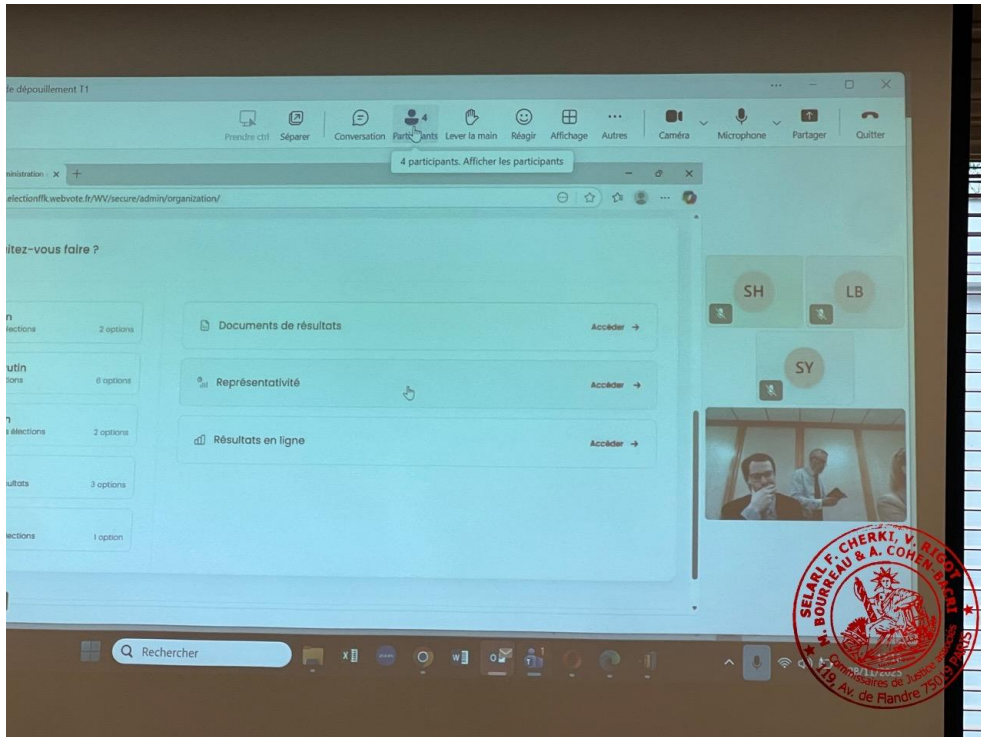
de dépouillement T1

...

Prendre ctrl Séparer Conversation Participants 4 Lever la main Réagir Affichage Autres Caméra Microphone Partager Quitter

4 participants. Afficher les participants

inistration × +

electionffk.webvote.fr/WV/secure/admin/organization/

itez-vous faire ?

n
lections 2 options

utin
tions 6 options

n
s élections 2 options

ultats 3 options

ections 1 option

Documents de résultats Accéder →

Représentativité Accéder →

Résultats en ligne Accéder →

SH

LB

SY

Rechercher

SELARL F. CHERKI, V. RIGOT
M. BOURREAU & A. COHEN-BACRI
Commissaires de Justice associés
119, Av. de Flandre 75019 PARIS

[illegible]8/11/2025